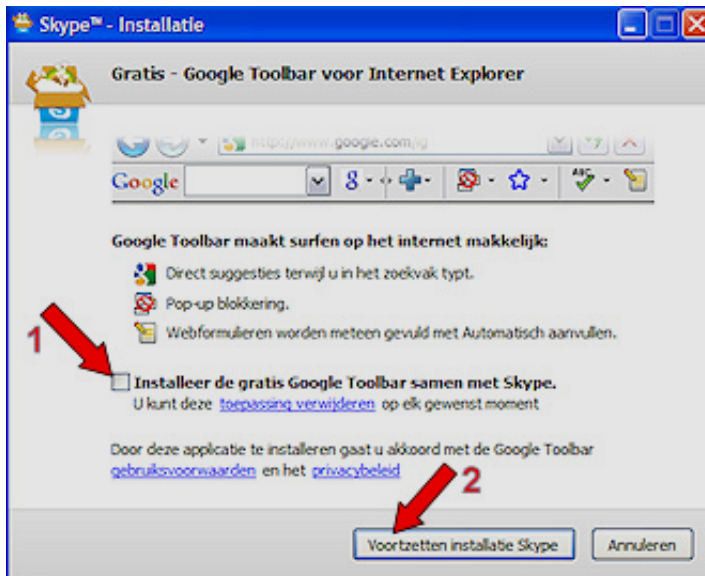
Skype™ - Installatie

Gratis - Google Toolbar voor Internet Explorer

http://www.google.com/ig

Google

Google Toolbar maakt surfen op het internet makkelijk:

Direct suggesties terwijl u in het zoekvak typt.

Pop-up blokkering.

Webformulieren worden meteen gevuld met Automatisch aanvullen.

1

Installeer de gratis Google Toolbar samen met Skype.

U kunt deze toepassing verwijderen op elk gewenst moment

Door deze applicatie te installeren gaat u akkoord met de Google Toolbar gebruiksvoorwaarden en het privacybeleid

2

Voortzetten installatie Skype

Annuleren